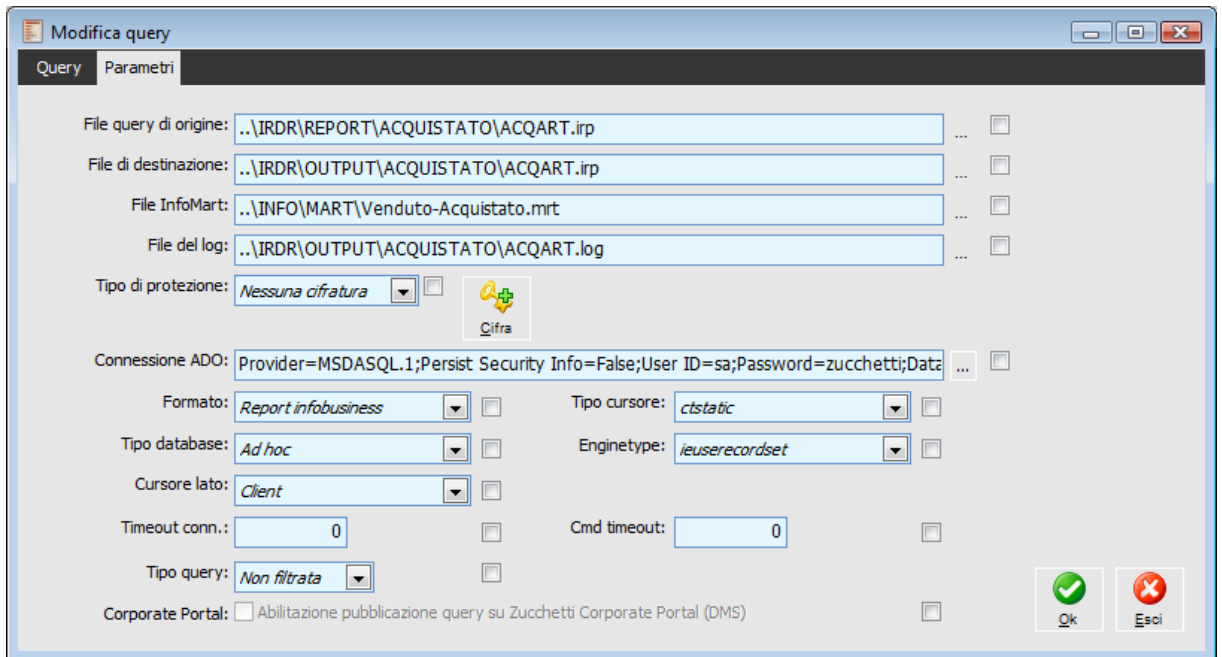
Modifica query

Query Parametri

File query di origine: ..\IRDR\REPORT\ACQUISTATO\ACQART.irp ...

File di destinazione: ..\IRDR\OUTPUT\ACQUISTATO\ACQART.irp ...

File InfoMart: ..\INFO\MART\Venduto-Acquistato.mrt ...

File del log: ..\IRDR\OUTPUT\ACQUISTATO\ACQART.log ...

Tipo di protezione: Nessuna cifratura

Cifra

Connessione ADO: Provider=MSDASQL.1;Persist Security Info=False;User ID=sa;Password=zucchetti;Data ...

Formato: Report infobusiness

Tipo cursore: ctstatic

Tipo database: Ad hoc

Enginetype: ieuserecordset

Cursore lato: Client

Timeout conn.: 0

Cmd timeout: 0

Tipo query: Non filtrata

Corporate Portal: Abilitazione pubblicazione query su Zucchetti Corporate Portal (DMS)

Ok

Esci